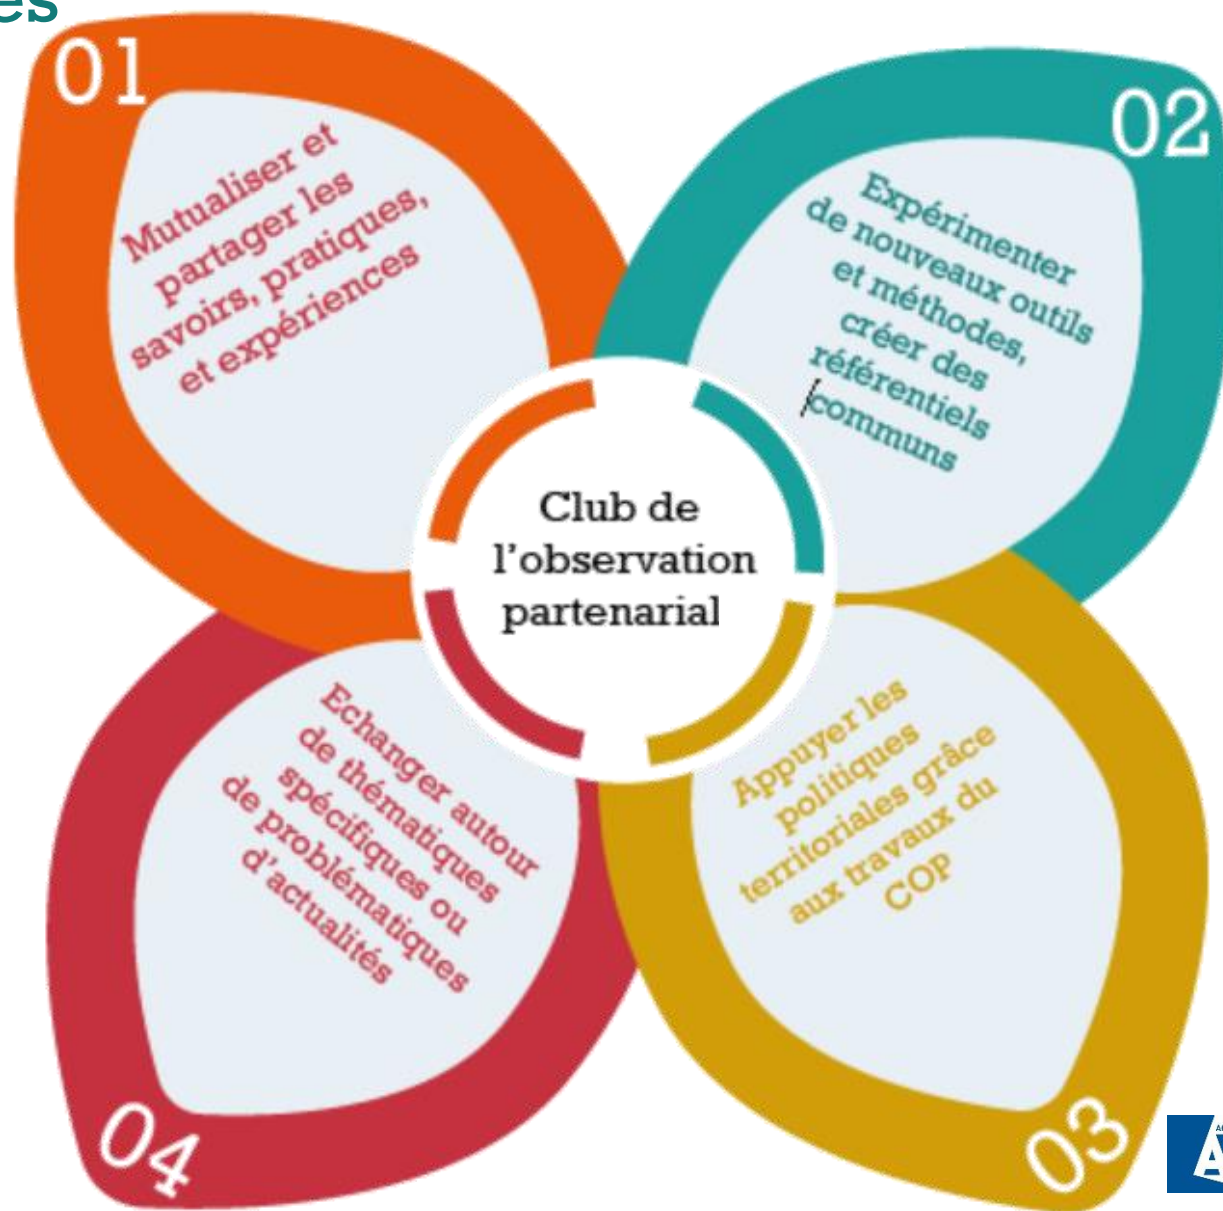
es

01

Mutualiser et partager les savoirs, pratiques, et expériences

02

Expérimenter de nouveaux outils et méthodes, créer des référentiels communs

Club de l'observation partenarial

Echanger autour de thématiques spécifiques ou de problématiques d'actualités

Appuyer les politiques territoriales grâce aux travaux du COP

04

03